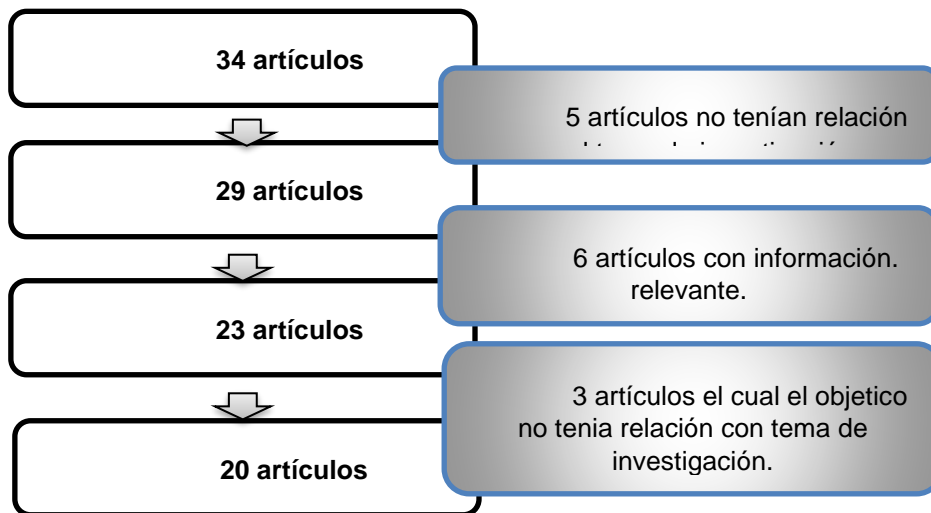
34 artículos

5 artículos no tenían relación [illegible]

29 artículos

6 artículos con información. relevante.

23 artículos

3 artículos el cual el objetico no tenia relación con tema de investigación.

20 artículos